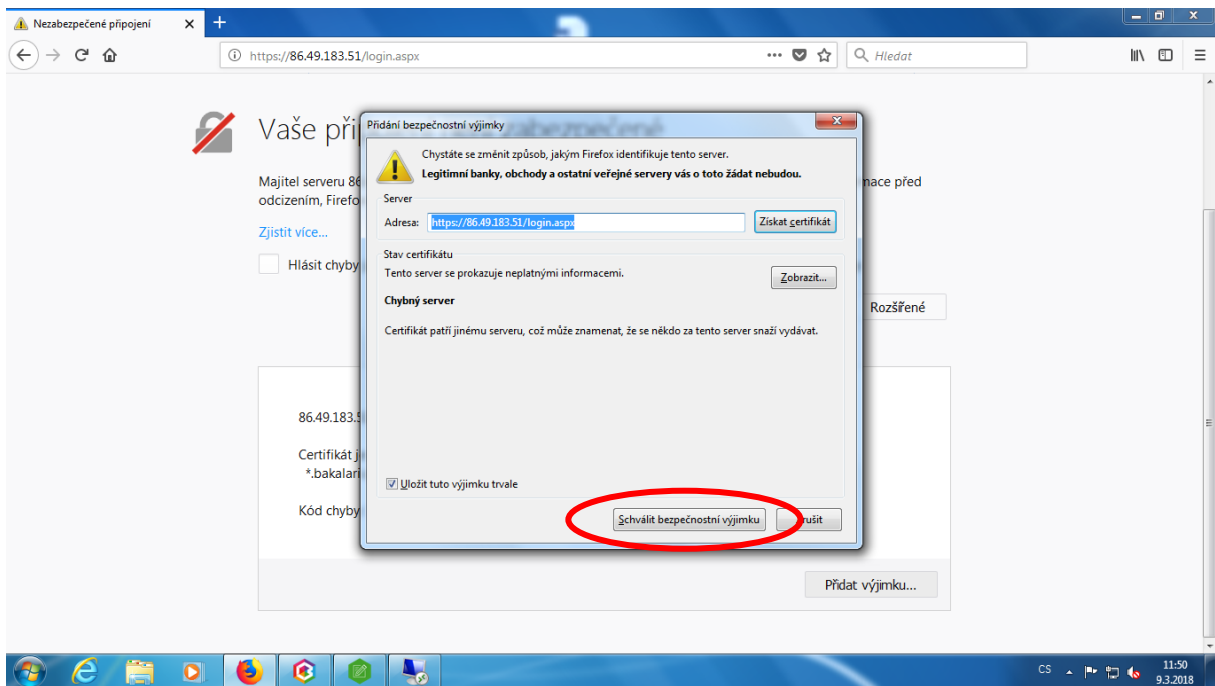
Nezabezpečené připojení
https://86.49.183.51/login.aspx
Hledat

Vaše při

Majitel serveru 86 ... mace před odcizením, Firefo

Zjistit více...

Hlásit chyby

Rozšířené

86.49.183.5

Certifikát j
*.bakalari

Kód chyby

Přidat výjimku...

Přidání bezpečnostní výjimky

Chystáte se změnit způsob, jakým Firefox identifikuje tento server.
Legitimní banky, obchody a ostatní veřejné servery vás o toto žádat nebudou.

Server
Adresa: https://86.49.183.51/login.aspx
Získat certifikát

Stav certifikátu
Tento server se prokazuje neplatnými informacemi.
Zobrazit...

Chybný server

Certifikát patří jinému serveru, což může znamenat, že se někdo za tento server snaží vydávat.

Uložit tuto výjimku trvale

Schválit bezpečnostní výjimku
Zrušit

CS
11:50
9.3.2018